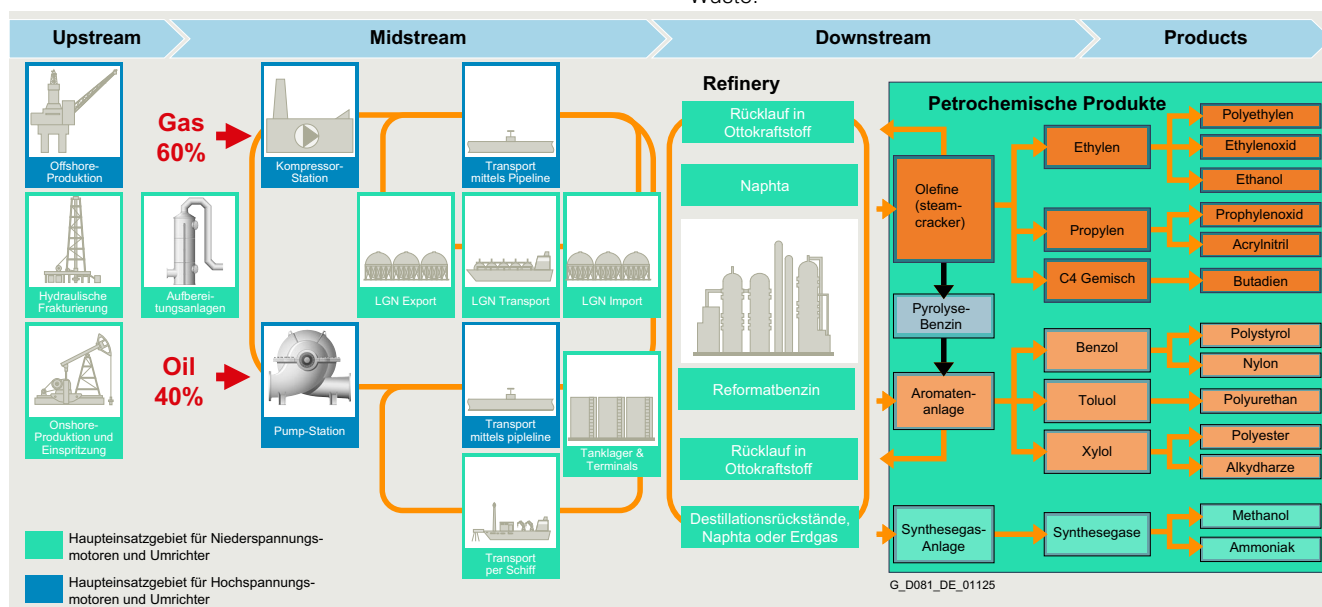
Waste.

Upstream
Midstream
Downstream
Products

Offshore-Produktion
Hydraulische Frakturierung
Aufbereitungsanlagen
Onshore-Produktion und Einspritzung

Gas 60%
Oil 40%

Kompressor-Station
Transport mittels Pipeline
LGN Export
LGN Transport
LGN Import
Pump-Station
Transport mittels pipleline
Tanklager & Terminals
Transport per Schiff

Refinery
Rücklauf in Ottokraftstoff
Naphta
Reformatbenzin
Rücklauf in Ottokraftstoff
Destillationsrückstände, Naphta oder Erdgas

Petrochemische Produkte
Olefine (steam-cracker)
Pyrolyse-Benzin
Aromaten-anlage
Synthesegas-Anlage
Ethylen
Propylen
C4 Gemisch
Benzol
Toluol
Xylol
Synthesegase
Polyethylen
Ethylenoxid
Ethanol
Prophylenoxid
Acrylnitril
Butadien
Polystyrol
Nylon
Polyurethan
Polyester
Alkydharze
Methanol
Ammoniak

Haupteinsatzgebiet für Niederspannungsmotoren und Umrichter
Haupteinsatzgebiet für Hochspannungsmotoren und Umrichter

G_D081_DE_01125